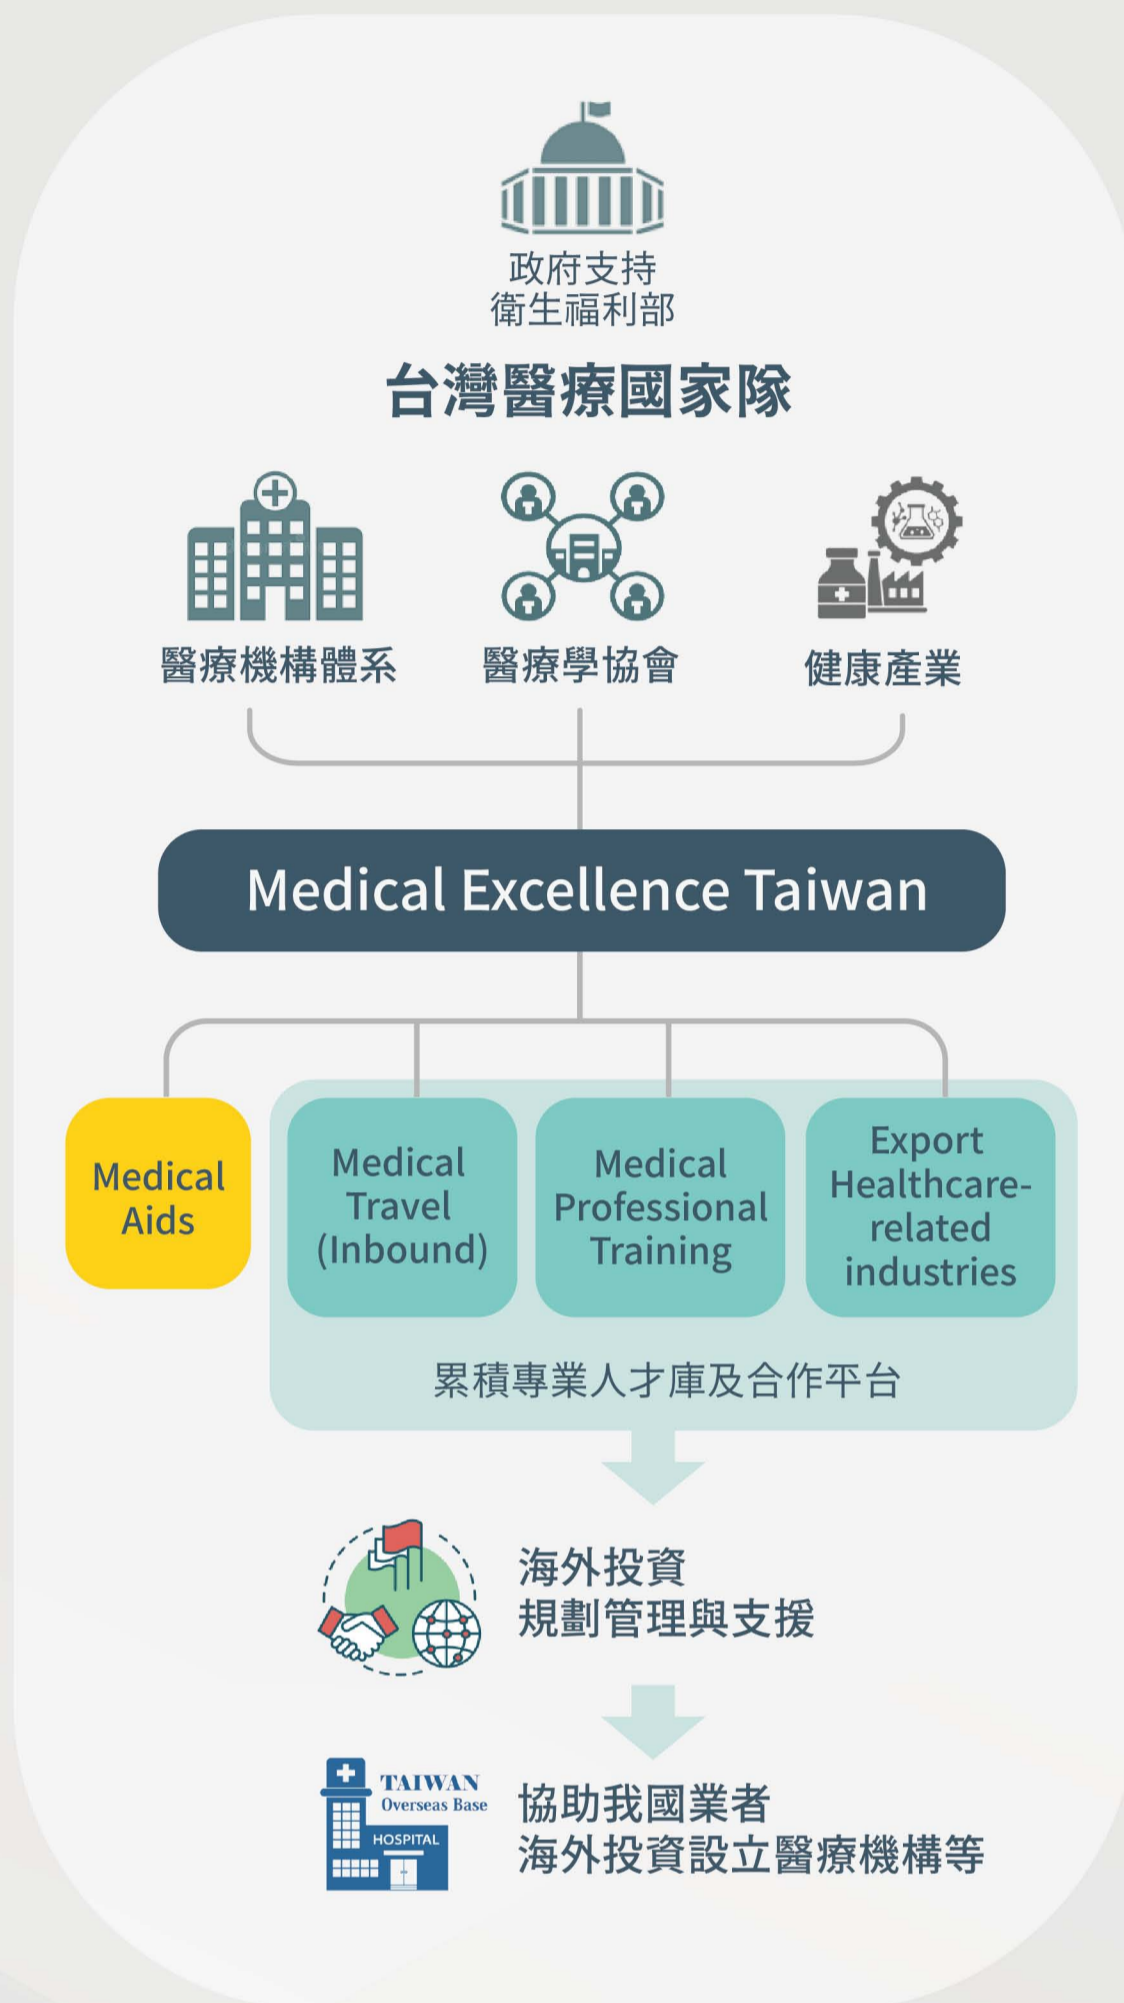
政府支持
衛生福利部

台灣醫療國家隊

醫療機構體系

醫療學協會

健康產業

Medical Excellence Taiwan

Medical Aids

Medical Travel (Inbound)

Medical Professional Training

Export Healthcare-related industries

累積專業人才庫及合作平台

海外投資
規劃管理與支援

TAIWAN
Overseas Base
HOSPITAL

協助我國業者
海外投資設立醫療機構等